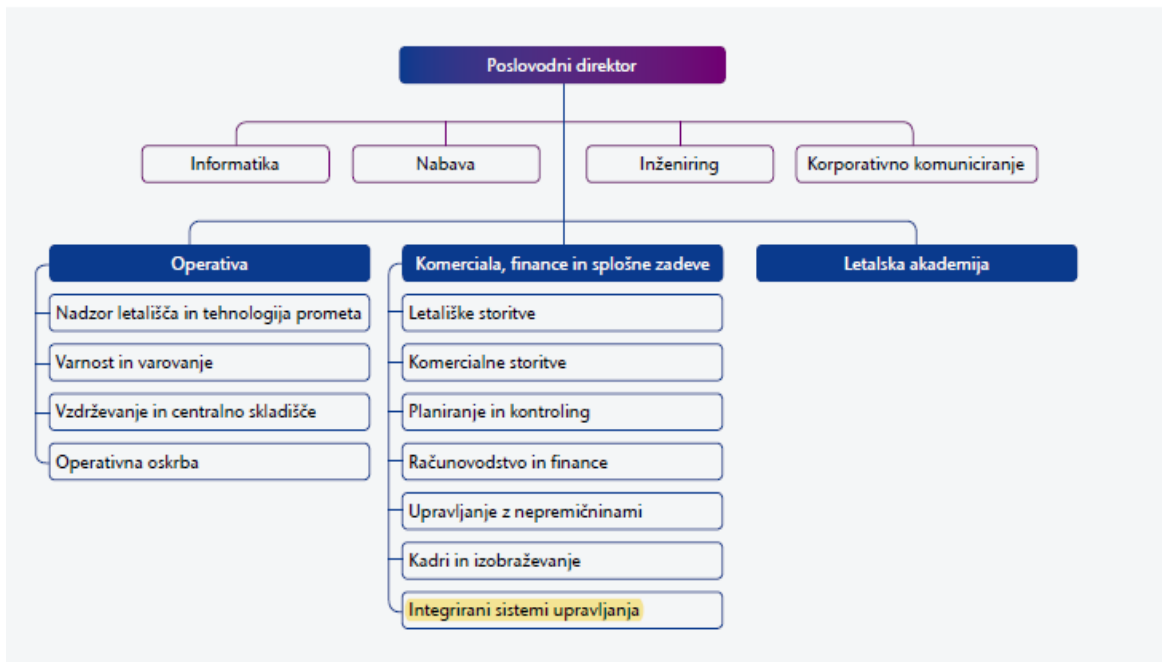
Poslovodni direktor

Informatika

Nabava

Inženiring

Korporativno komuniciranje

Operativa

Nadzor letališča in tehnologija prometa

Varnost in varovanje

Vzdrževanje in centralno skladišče

Operativna oskrba

Komerciala, finance in splošne zadeve

Letališke storitve

Komercialne storitve

Planiranje in kontroling

Računovodstvo in finance

Upravljanje z nepremičninami

Kadri in izobraževanje

Integrirani sistemi upravljanja

Letalska akademija